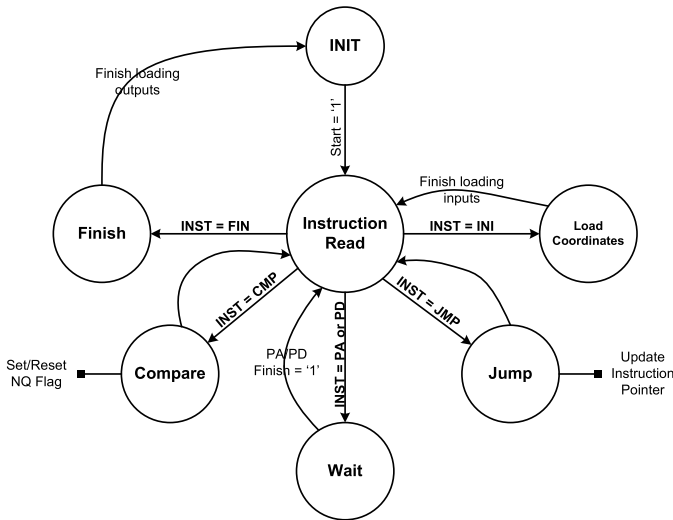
INIT

Finish loading outputs

Start = '1'

Finish loading inputs

Finish

INST = FIN

Instruction Read

INST = INI

Load Coordinates

INST = CMP

INST = JMP

INST = PA or PD

PA/PD Finish = '1'

Set/Reset NQ Flag

Compare

Jump

Update Instruction Pointer

Wait